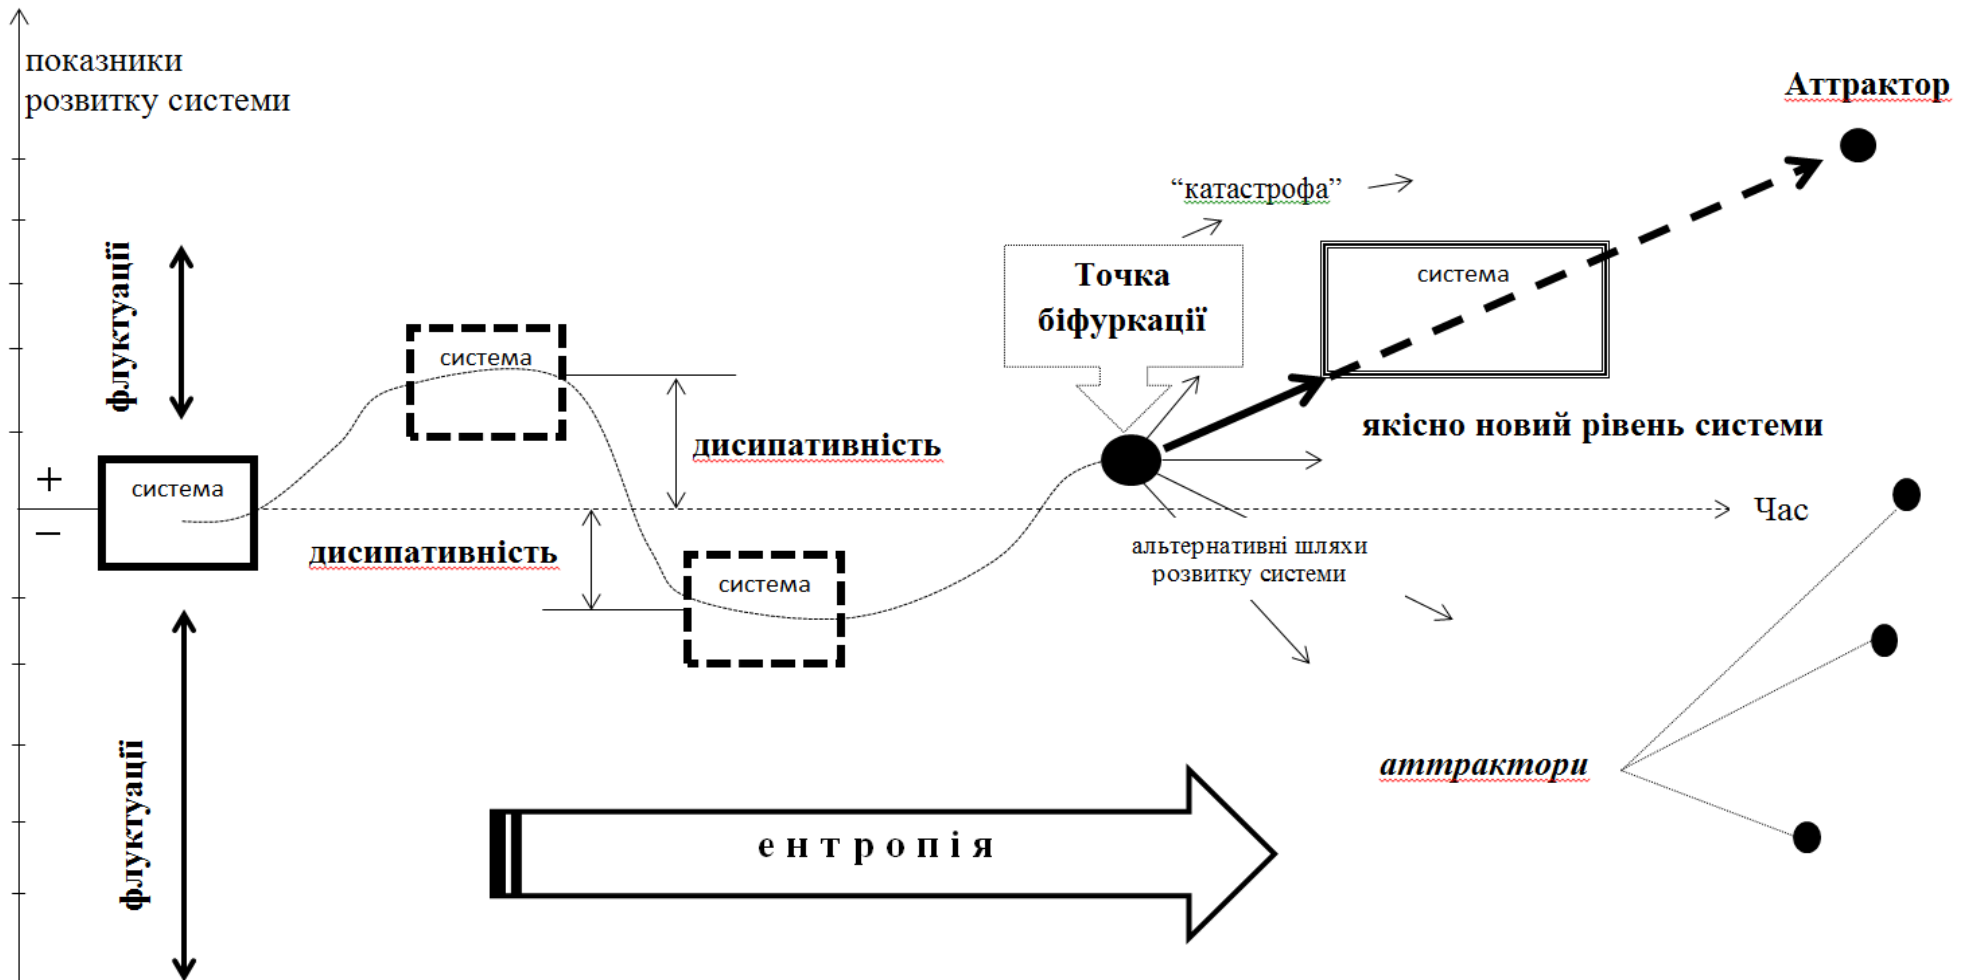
показники розвитку системи

Аттрактор

“катастрофа”

флуктуації

Точка біфуркації

система

система

система

дисипативність

якісно новий рівень системи

+

−

система

Час

дисипативність

альтернативні шляхи розвитку системи

система

аттрактори

флуктуації

ентропія